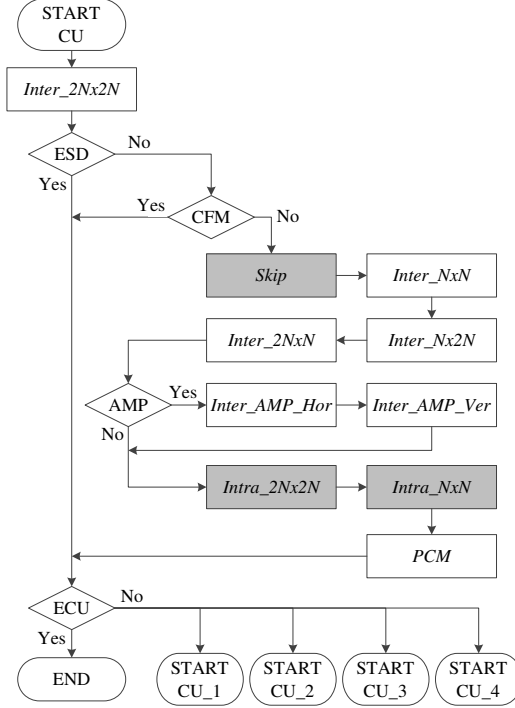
START CU

Inter_2Nx2N

ESD

No

Yes

Yes

CFM

No

Skip

Inter_NxN

Inter_2NxN

Inter_Nx2N

AMP

Yes

Inter_AMP_Hor

Inter_AMP_Ver

No

Intra_2Nx2N

Intra_NxN

PCM

ECU

No

Yes

END

START CU_1

START CU_2

START CU_3

START CU_4